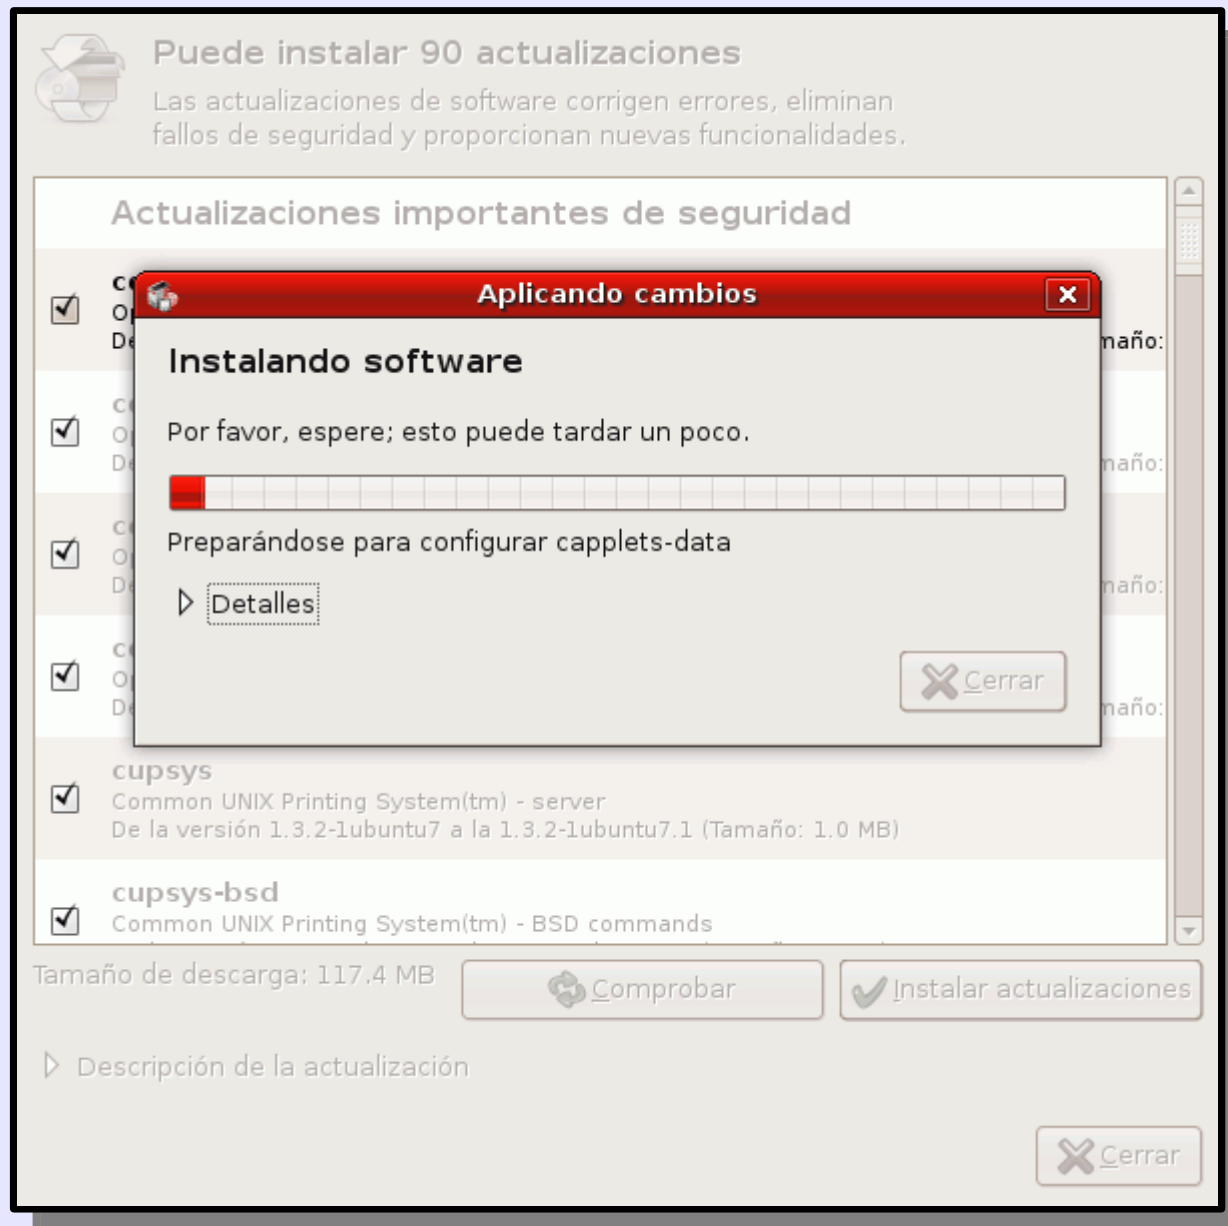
Puede instalar 90 actualizaciones

Las actualizaciones de software corrigen errores, eliminan fallos de seguridad y proporcionan nuevas funcionalidades.

Actualizaciones importantes de seguridad

c
O
De
maño:

c
O
De
maño:

c
O
De
maño:

c
O
De
maño:

Aplicando cambios

Instalando software

Por favor, espere; esto puede tardar un poco.

Preparándose para configurar capplets-data

Detalles

Cerrar

cupsys
Common UNIX Printing System(tm) - server
De la versión 1.3.2-1ubuntu7 a la 1.3.2-1ubuntu7.1 (Tamaño: 1.0 MB)

cupsys-bsd
Common UNIX Printing System(tm) - BSD commands

Tamaño de descarga: 117.4 MB

Comprobar

Instalar actualizaciones

Descripción de la actualización

Cerrar